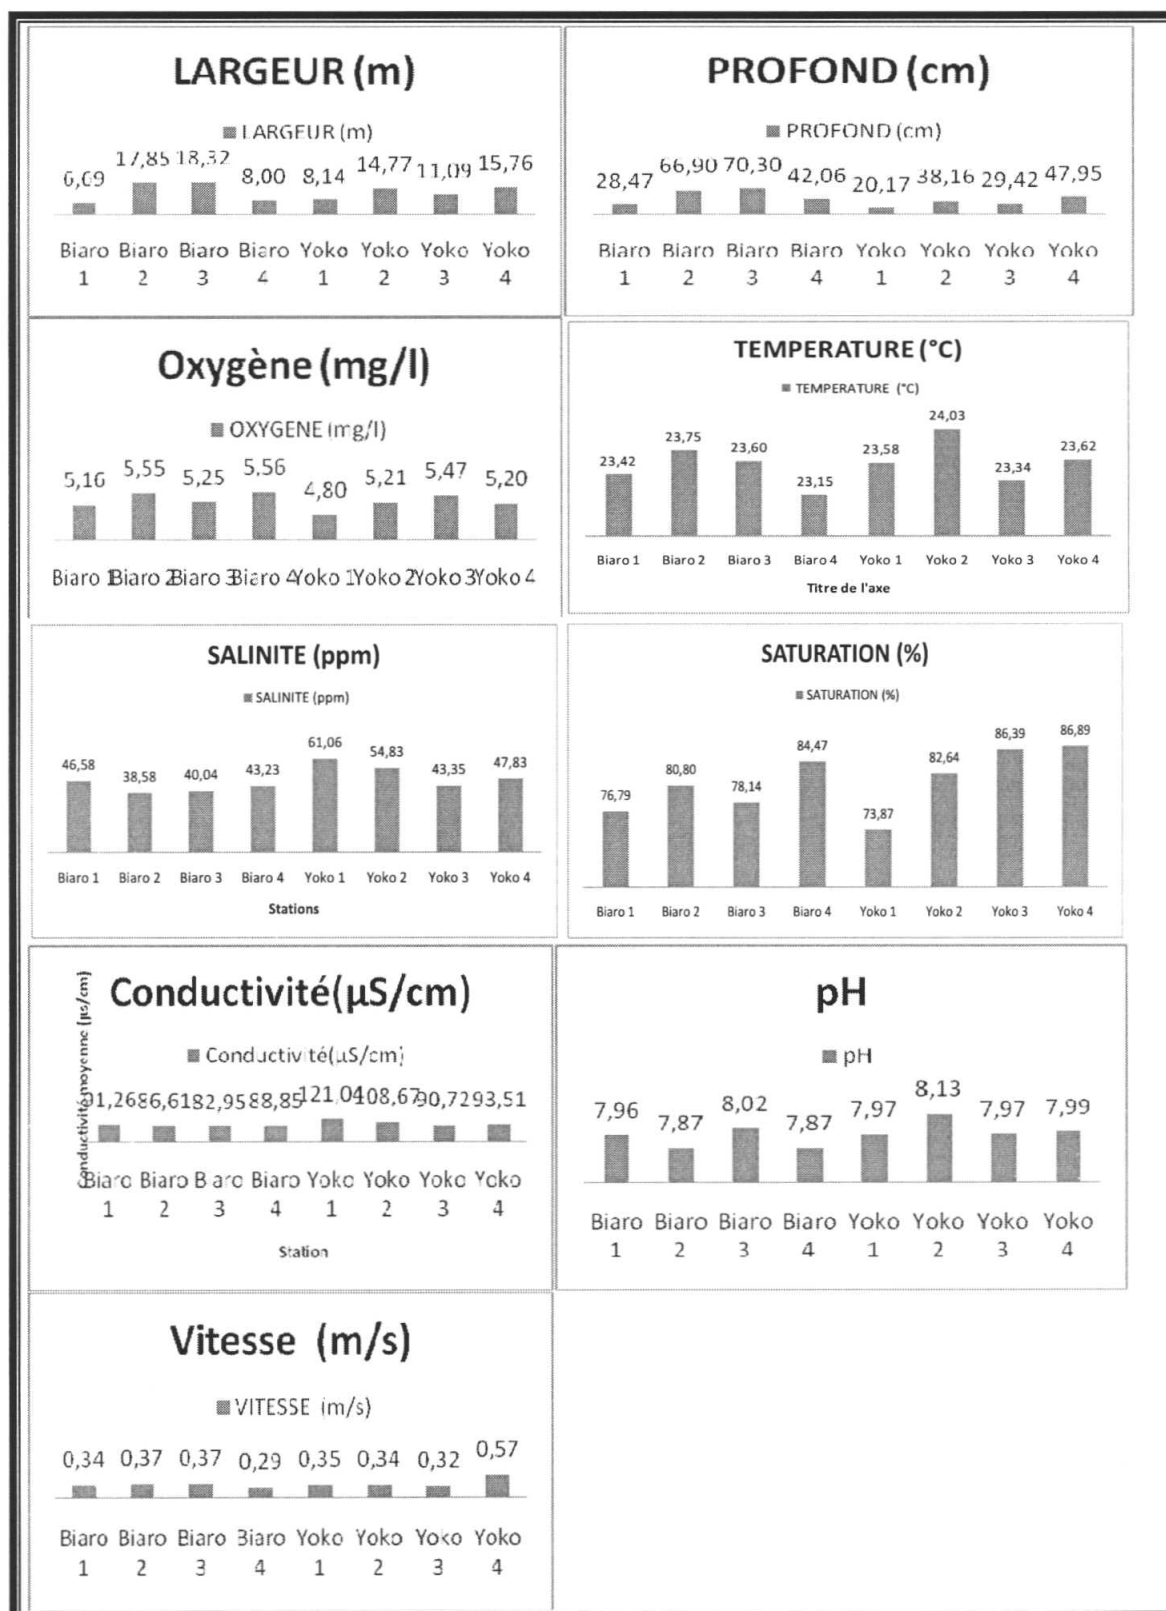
LARGEUR (m)

LARGEUR (m)

6,09 17,85 18,32 8,00 8,14 14,77 11,09 15,76

Biaro 1 Biaro 2 Biaro 3 Biaro 4 Yoko 1 Yoko 2 Yoko 3 Yoko 4

PROFOND (cm)

PROFOND (cm)

28,47 66,90 70,30 42,06 20,17 38,16 29,42 47,95

Biaro 1 Biaro 2 Biaro 3 Biaro 4 Yoko 1 Yoko 2 Yoko 3 Yoko 4

Oxygène (mg/l)

OXYGENE (mg/l)

5,16 5,55 5,25 5,56 4,80 5,21 5,47 5,20

Biaro 1 Biaro 2 Biaro 3 Biaro 4 Yoko 1 Yoko 2 Yoko 3 Yoko 4

TEMPERATURE (°C)

TEMPERATURE (°C)

23,42 23,75 23,60 23,15 23,58 24,03 23,34 23,62

Biaro 1 Biaro 2 Biaro 3 Biaro 4 Yoko 1 Yoko 2 Yoko 3 Yoko 4

Titre de l'axe

SALINITE (ppm)

SALINITE (ppm)

46,58 38,58 40,04 43,23 61,06 54,83 43,35 47,83

Biaro 1 Biaro 2 Biaro 3 Biaro 4 Yoko 1 Yoko 2 Yoko 3 Yoko 4

Stations

SATURATION (%)

SATURATION (%)

76,79 80,80 78,14 84,47 73,87 82,64 86,39 86,89

Biaro 1 Biaro 2 Biaro 3 Biaro 4 Yoko 1 Yoko 2 Yoko 3 Yoko 4

Conductivité(µS/cm)

Conductivité moyenne (µs/cm)

Conductivité(µS/cm)

91,26 86,61 82,95 88,85 121,04 108,67 90,72 93,51

Biaro 1 Biaro 2 Biaro 3 Biaro 4 Yoko 1 Yoko 2 Yoko 3 Yoko 4

Station

pH

pH

7,96 7,87 8,02 7,87 7,97 8,13 7,97 7,99

Biaro 1 Biaro 2 Biaro 3 Biaro 4 Yoko 1 Yoko 2 Yoko 3 Yoko 4

Vitesse (m/s)

VITESSE (m/s)

0,34 0,37 0,37 0,29 0,35 0,34 0,32 0,57

Biaro 1 Biaro 2 Biaro 3 Biaro 4 Yoko 1 Yoko 2 Yoko 3 Yoko 4